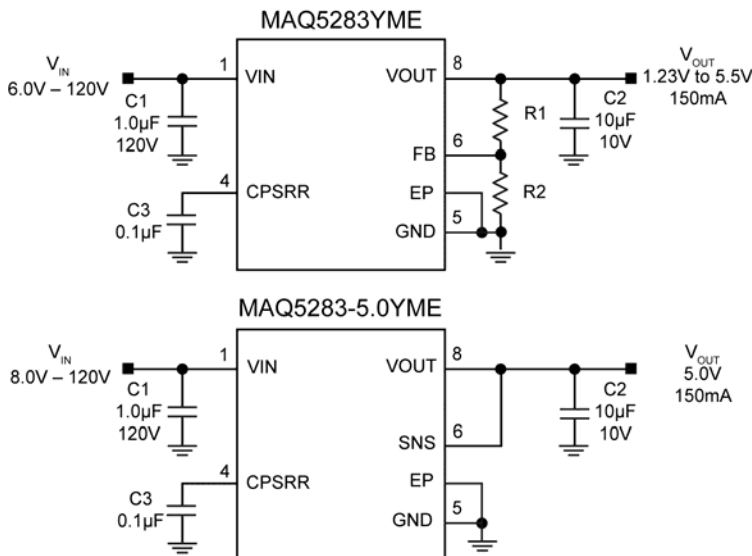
MAQ5283YME

$V_{IN}$
6.0V – 120V

1
VIN

C1
1.0µF
120V

4
CPSRR

C3
0.1µF

8
VOUT

6
FB

EP

5
GND

R1

R2

C2
10µF
10V

$V_{OUT}$
1.23V to 5.5V
150mA

MAQ5283-5.0YME

$V_{IN}$
8.0V – 120V

1
VIN

C1
1.0µF
120V

4
CPSRR

C3
0.1µF

8
VOUT

6
SNS

EP

5
GND

C2
10µF
10V

$V_{OUT}$
5.0V
150mA